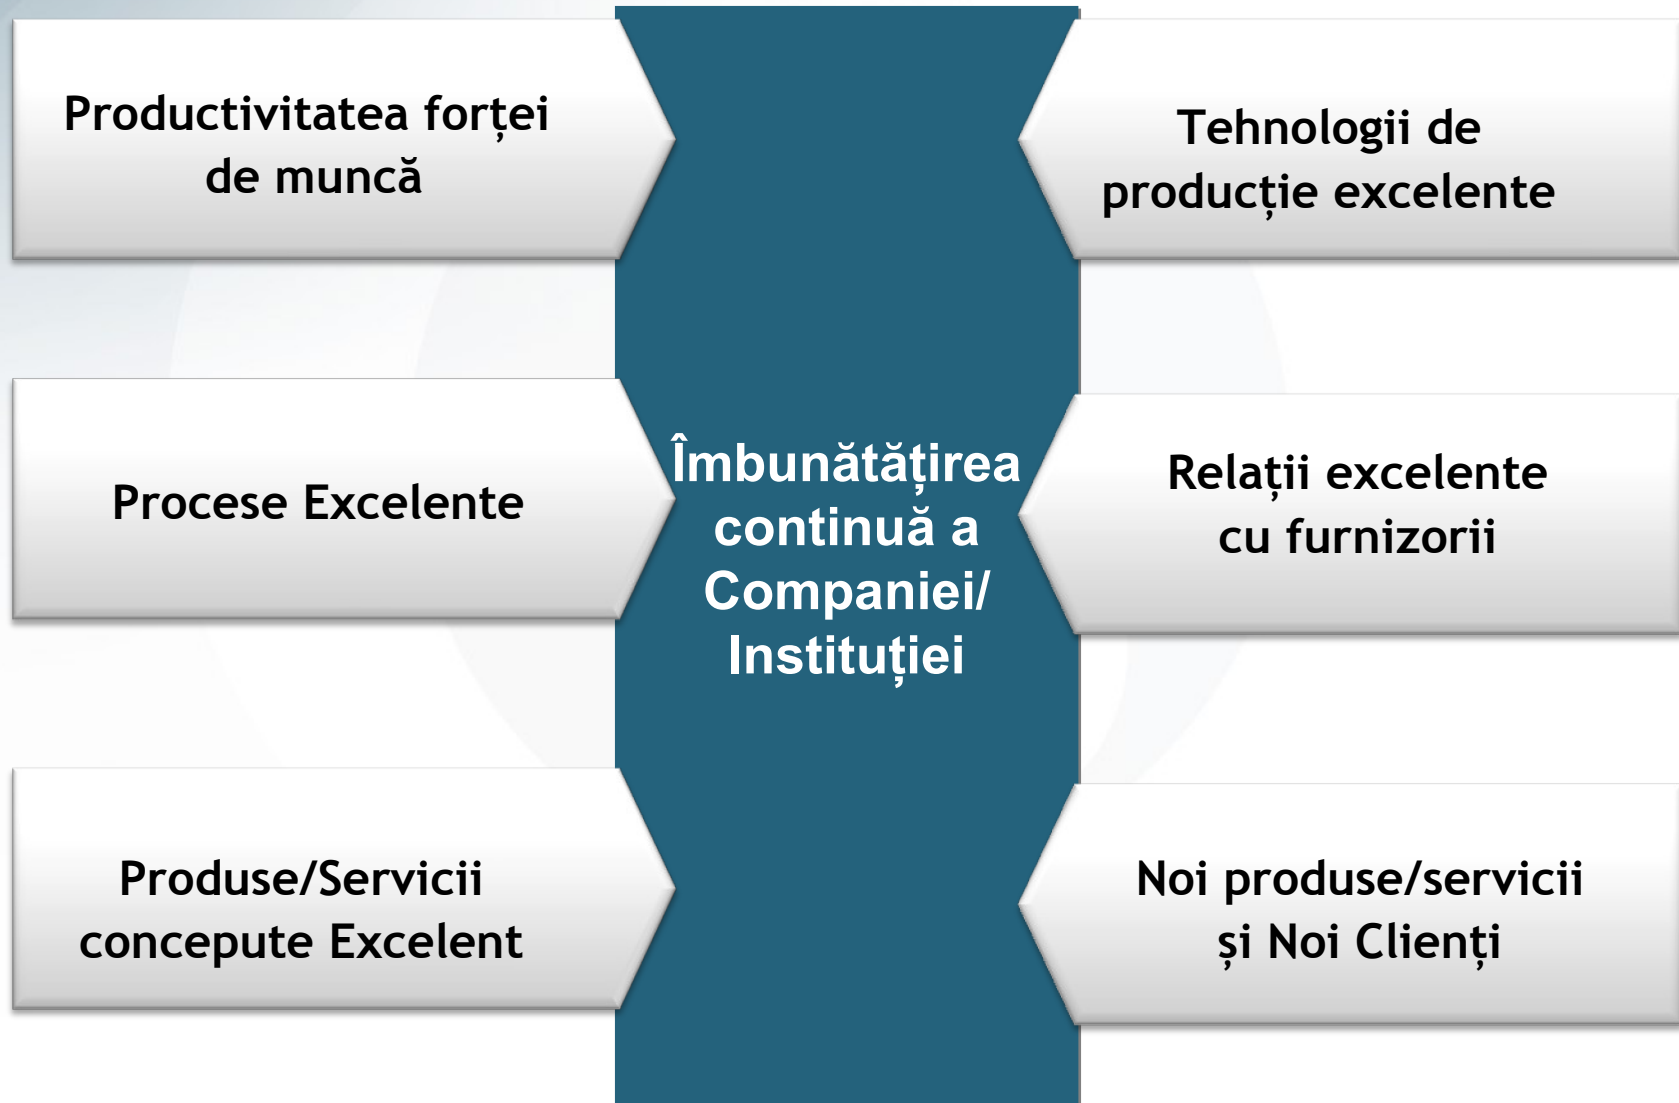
Productivitatea forței de muncă

Tehnologii de producție excelente

Procese Excelente

Îmbunătățirea continuă a Companiei/ Instituției

Relații excelente cu furnizorii

Produse/Servicii concepute Excelent

Noi produse/servicii și Noi Clienți